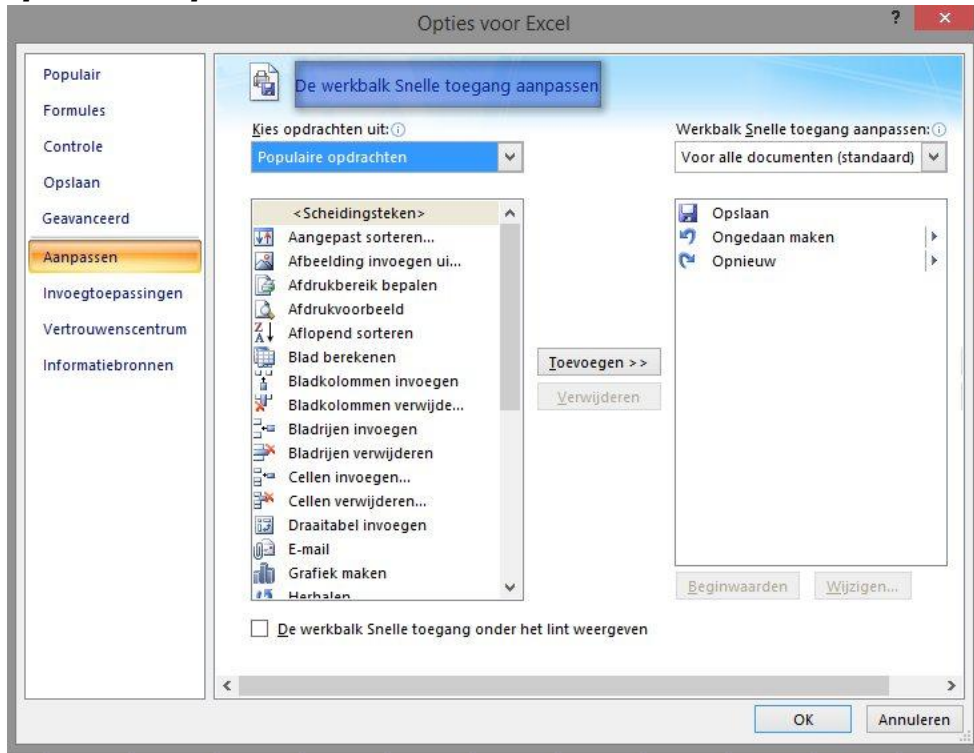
Opties voor Excel

?

Populair
Formules
Controle
Opslaan
Geavanceerd
Aanpassen
Invoegtoepassingen
Vertrouwenscentrum
Informatiebronnen

De werkbalk Snelle toegang aanpassen

Kies opdrachten uit:
Populaire opdrachten

Werkbalk Snelle toegang aanpassen:
Voor alle documenten (standaard)

<Scheidingsteken>
Aangepast sorteren...
Afbeelding invoegen ui...
Afdrukbereik bepalen
Afdrukvoorbeeld
Aflopend sorteren
Blad berekenen
Bladkolommen invoegen
Bladkolommen verwijde...
Bladrijen invoegen
Bladrijen verwijderen
Cellen invoegen...
Cellen verwijderen...
Draaitabel invoegen
E-mail
Grafiek maken
Herhalen

Toevoegen >>
Verwijderen

Opslaan
Ongedaan maken
Opnieuw

Beginwaarden
Wijzigen...

De werkbalk Snelle toegang onder het lint weergeven

OK
Annuleren